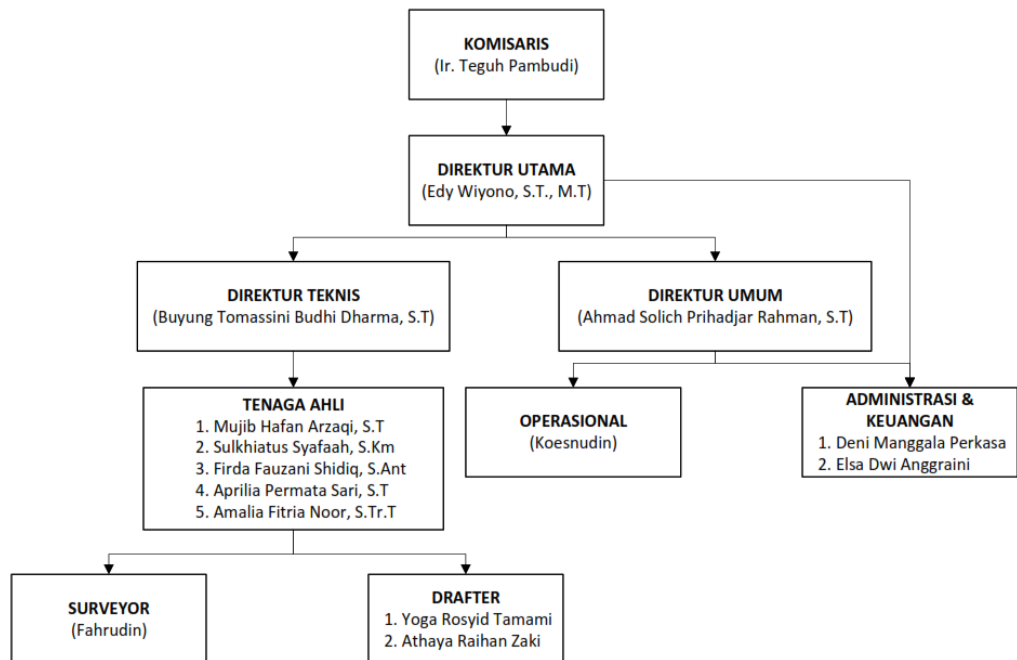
KOMISARIS
(Ir. Teguh Pambudi)

DIREKTUR UTAMA
(Edy Wiyono, S.T., M.T)

DIREKTUR TEKNIS
(Buyung Tomassini Budhi Dharma, S.T)

DIREKTUR UMUM
(Ahmad Solich Prihadjar Rahman, S.T)

TENAGA AHLI
1. Mujib Hafan Arzaqi, S.T
2. Sulkhiatus Syafaah, S.Km
3. Firda Fauzani Shidiq, S.Ant
4. Aprilia Permata Sari, S.T
5. Amalia Fitria Noor, S.Tr.T

OPERASIONAL
(Koesnudin)

ADMINISTRASI & KEUANGAN
1. Deni Manggala Perkasa
2. Elsa Dwi Anggraini

SURVEYOR
(Fahrudin)

DRAFTER
1. Yoga Rosyid Tamami
2. Athaya Raihan Zaki